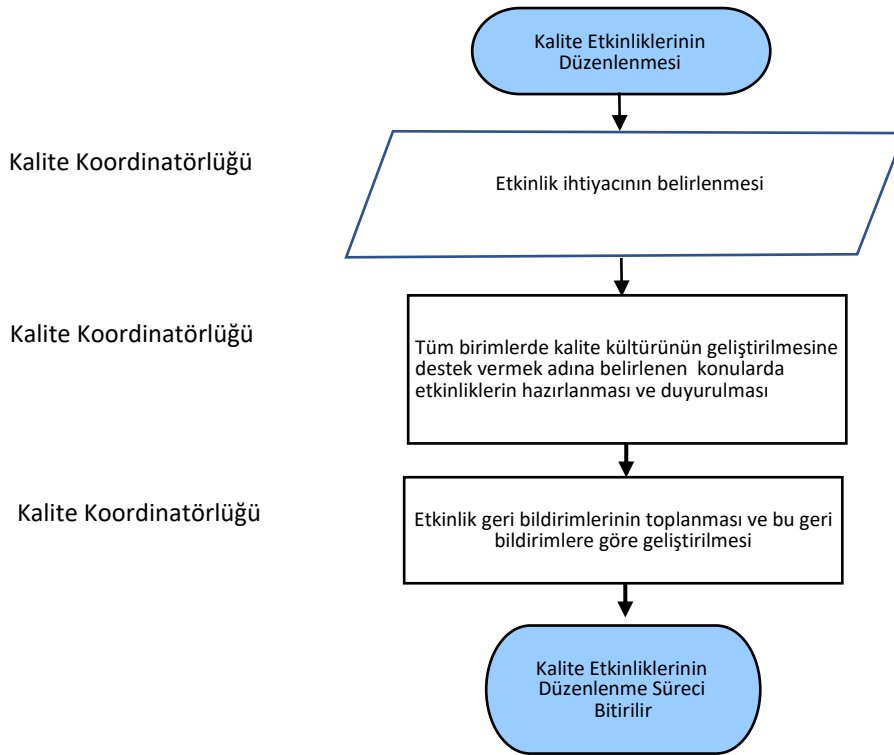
Kalite Etkinliklerinin Düzenlenmesi

Kalite Koordinatörlüğü

Etkinlik ihtiyacının belirlenmesi

Kalite Koordinatörlüğü

Tüm birimlerde kalite kültürünün geliştirilmesine destek vermek adına belirlenen konularda etkinliklerin hazırlanması ve duyurulması

Kalite Koordinatörlüğü

Etkinlik geri bildirimlerinin toplanması ve bu geri bildirimlere göre geliştirilmesi

Kalite Etkinliklerinin Düzenlenme Süreci Bitirilir